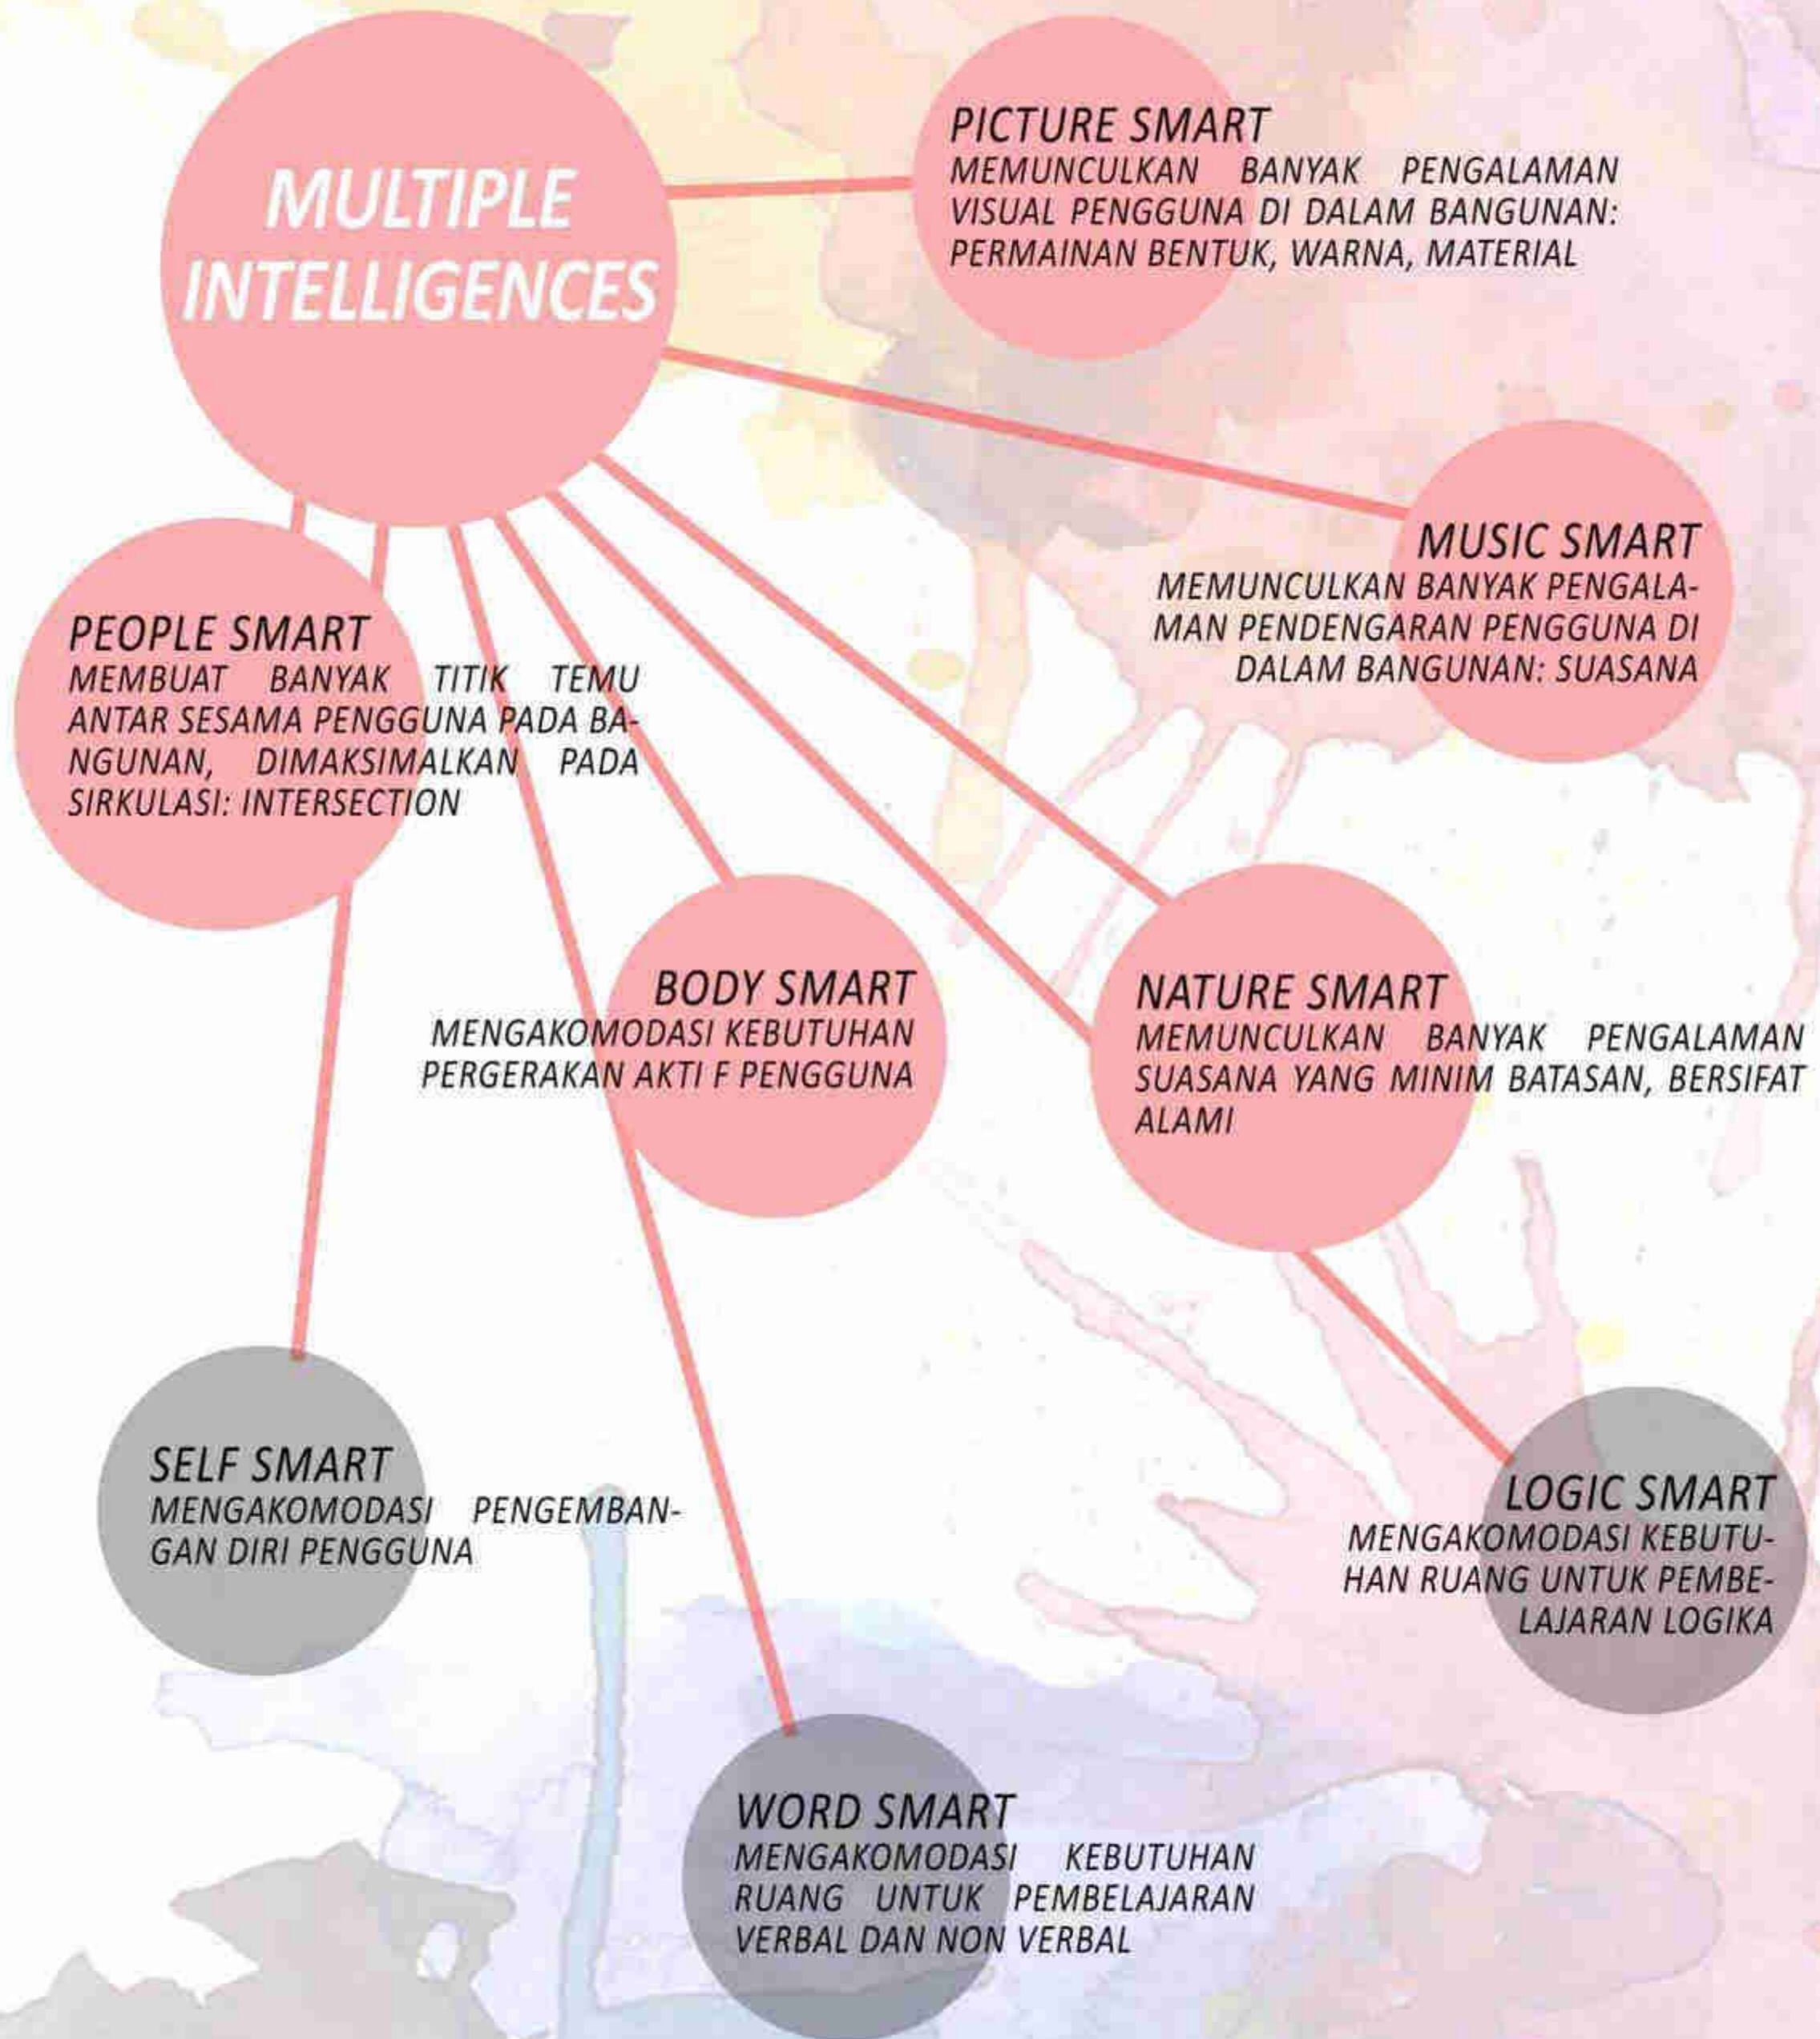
MULTIPLE INTELLIGENCES

PICTURE SMART
MEMUNCULKAN BANYAK PENGALAMAN VISUAL PENGGUNA DI DALAM BANGUNAN: PERMAINAN BENTUK, WARNA, MATERIAL

MUSIC SMART
MEMUNCULKAN BANYAK PENGALAMAN PENDENGARAN PENGGUNA DI DALAM BANGUNAN: SUASANA

PEOPLE SMART
MEMBUAT BANYAK TITIK TEMU ANTAR SESAMA PENGGUNA PADA BANGUNAN, DIMAKSIMALKAN PADA SIRKULASI: INTERSECTION

BODY SMART
MENGAKOMODASI KEBUTUHAN PERGERAKAN AKTI F PENGGUNA

NATURE SMART
MEMUNCULKAN BANYAK PENGALAMAN SUASANA YANG MINIM BATASAN, BERSIFAT ALAMI

SELF SMART
MENGAKOMODASI PENGEMBANGAN DIRI PENGGUNA

LOGIC SMART
MENGAKOMODASI KEBUTUHAN RUANG UNTUK PEMBELAJARAN LOGIKA

WORD SMART
MENGAKOMODASI KEBUTUHAN RUANG UNTUK PEMBELAJARAN VERBAL DAN NON VERBAL